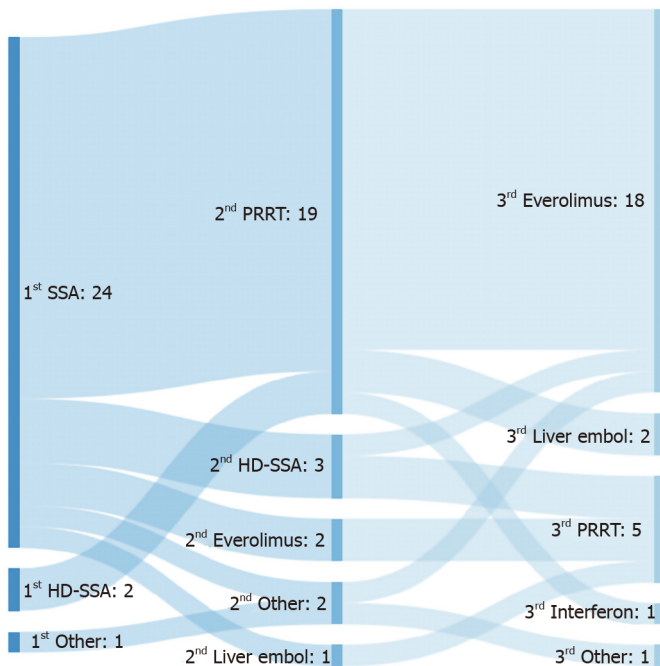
1$^{st}$ SSA: 24

1$^{st}$ HD-SSA: 2

1$^{st}$ Other: 1

2$^{nd}$ PRRT: 19

2$^{nd}$ HD-SSA: 3

2$^{nd}$ Everolimus: 2

2$^{nd}$ Other: 2

2$^{nd}$ Liver embol: 1

3$^{rd}$ Everolimus: 18

3$^{rd}$ Liver embol: 2

3$^{rd}$ PRRT: 5

3$^{rd}$ Interferon: 1

3$^{rd}$ Other: 1